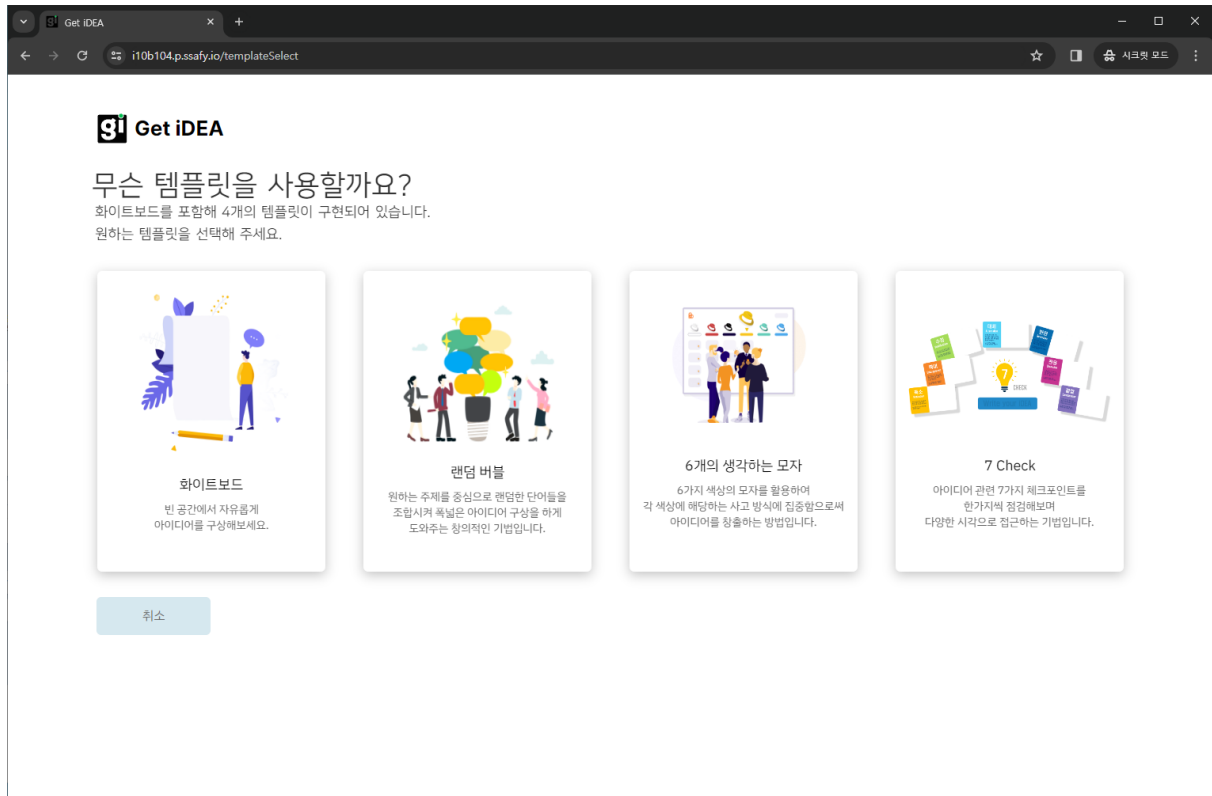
Get iDEA

i10b104.p.ssafy.io/templateSelect

시크릿 모드

Get iDEA

무슨 템플릿을 사용할까요?

화이트보드를 포함해 4개의 템플릿이 구현되어 있습니다.
원하는 템플릿을 선택해 주세요.

CHECK

화이트보드

빈 공간에서 자유롭게
아이디어를 구상해보세요.

랜덤 버블

원하는 주제를 중심으로 랜덤한 단어들을
조합시켜 폭넓은 아이디어 구상을 하게
도와주는 창의적인 기법입니다.

6개의 생각하는 모자

6가지 색상의 모자를 활용하여
각 색상에 해당하는 사고 방식에 집중함으로써
아이디어를 창출하는 방법입니다.

7 Check

아이디어 관련 7가지 체크포인트를
한가지씩 점검해보며
다양한 시각으로 접근하는 기법입니다.

취소